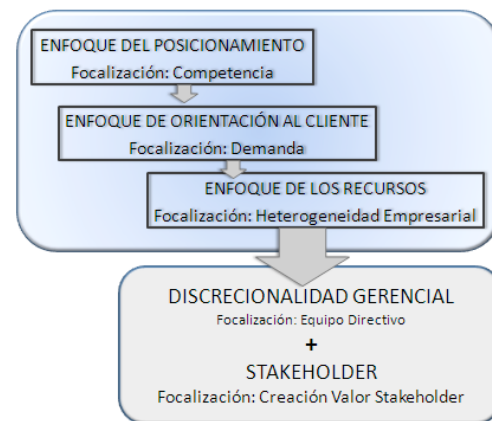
ENFOQUE DEL POSICIONAMIENTO
Focalización: Competencia

ENFOQUE DE ORIENTACIÓN AL CLIENTE
Focalización: Demanda

ENFOQUE DE LOS RECURSOS
Focalización: Heterogeneidad Empresarial

DISCRECIONALIDAD GERENCIAL
Focalización: Equipo Directivo
+
STAKEHOLDER
Focalización: Creación Valor Stakeholder